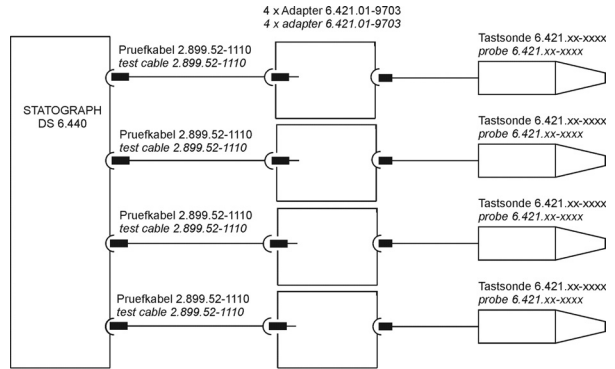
4 x Adapter 6.421.01-9703
4 x adapter 6.421.01-9703

STATOGRAPH
DS 6.440

Pruefkabel 2.899.52-1110
test cable 2.899.52-1110

Tastsonde 6.421.xx-xxxx
probe 6.421.xx-xxxx

Pruefkabel 2.899.52-1110
test cable 2.899.52-1110

Tastsonde 6.421.xx-xxxx
probe 6.421.xx-xxxx

Pruefkabel 2.899.52-1110
test cable 2.899.52-1110

Tastsonde 6.421.xx-xxxx
probe 6.421.xx-xxxx

Pruefkabel 2.899.52-1110
test cable 2.899.52-1110

Tastsonde 6.421.xx-xxxx
probe 6.421.xx-xxxx